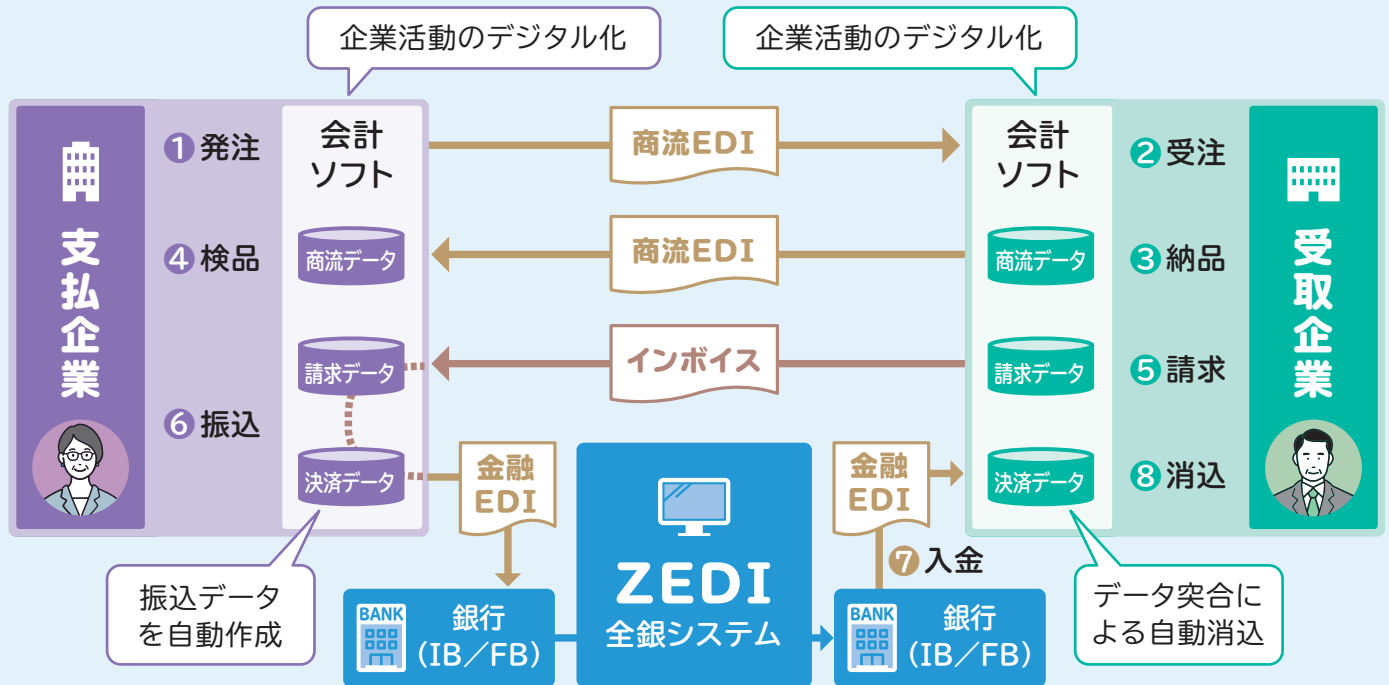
企業活動のデジタル化

企業活動のデジタル化

支払企業

❶発注

❹検品

❻振込

会計ソフト

商流データ

請求データ

決済データ

商流EDI

商流EDI

インボイス

金融EDI

金融EDI

会計ソフト

商流データ

請求データ

決済データ

❷受注

❸納品

❺請求

❽消込

受取企業

振込データを自動作成

BANK
銀行（IB／FB）

ZEDI
全銀システム

❼入金

BANK
銀行（IB／FB）

データ突合による自動消込